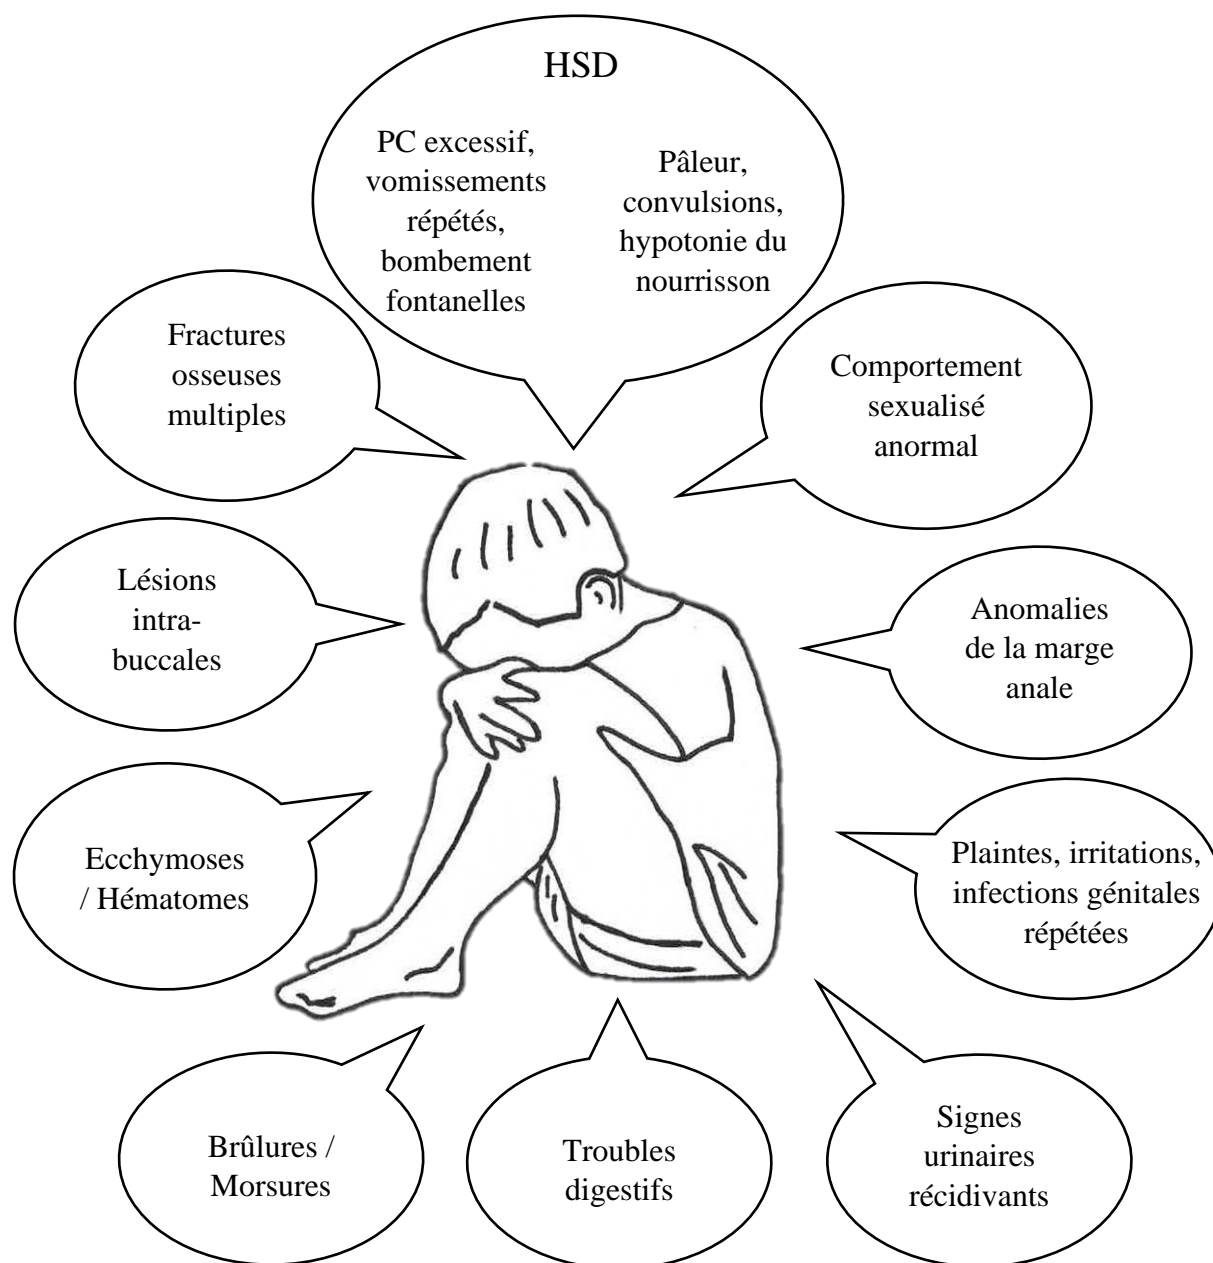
HSD

PC excessif, vomissements répétés, bombement fontanelles

Pâleur, convulsions, hypotonie du nourrisson

Fractures osseuses multiples

Comportement sexualisé anormal

Lésions intrabuccales

Anomalies de la marge anale

Ecchymoses / Hématomes

Plaintes, irritations, infections génitales répétées

Brûlures / Morsures

Troubles digestifs

Signes urinaires récidivants